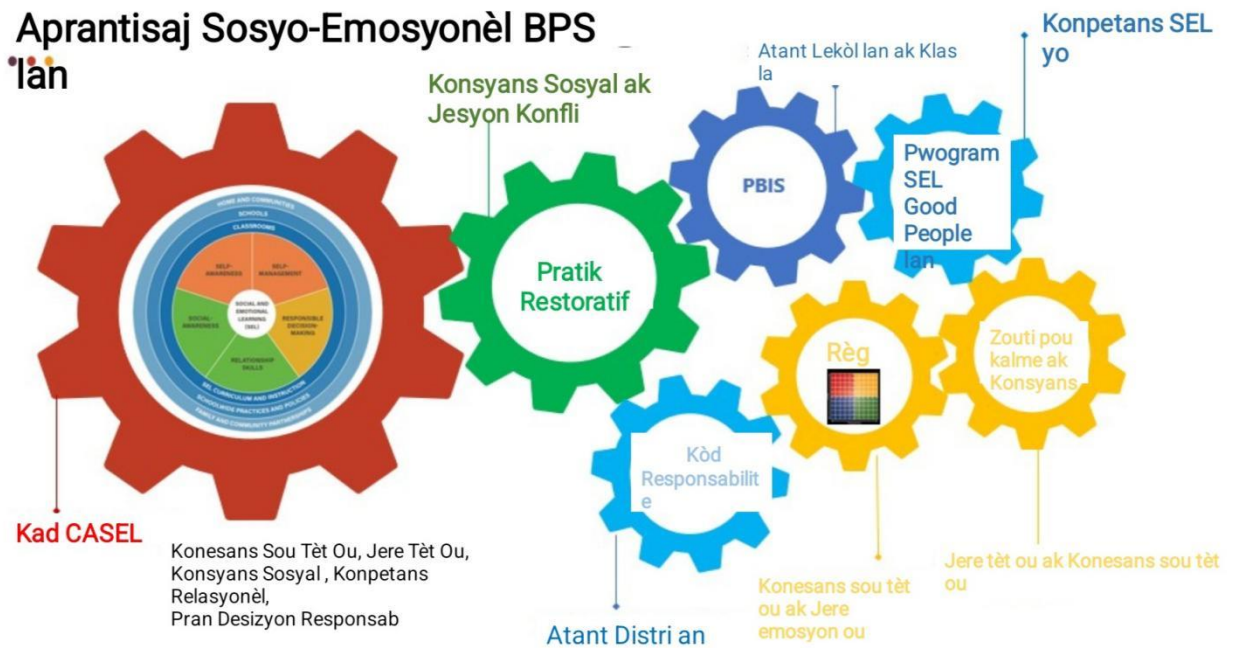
Aprantisaj Sosyo-Emosyonèl BPS lan

Konsyans Sosyal ak Jesyon Konfli

Atant Lekòl lan ak Klas la

Konpetans SEL yo

HOME AND COMMUNITIES
SCHOOLS
CLASSROOMS
SELF-AWARENESS
SELF-MANAGEMENT
SOCIAL AND EMOTIONAL LEARNING (SEL)
SOCIAL AWARENESS
RESPONSIBLE DECISION-MAKING
RELATIONSHIP SKILLS
SEL CURRICULUM AND INSTRUCTION
SCHOOLWIDE PRACTICES AND POLICIES
FAMILY AND COMMUNITY PARTNERSHIPS

Pratik Restoratif

PBIS

Pwogram SEL Good People lan

Règ

Zouti pou kalme ak Konsyans

Kòd Responsabilite

Kad CASEL

Konesans Sou Tèt Ou, Jere Tèt Ou, Konsyans Sosyal , Konpetans Relasyonèl,
Pran Desizyon Responsab

Atant Distri an

Konesans sou tèt ou ak Jere emosyon ou

Jere tèt ou ak Konesans sou tèt ou